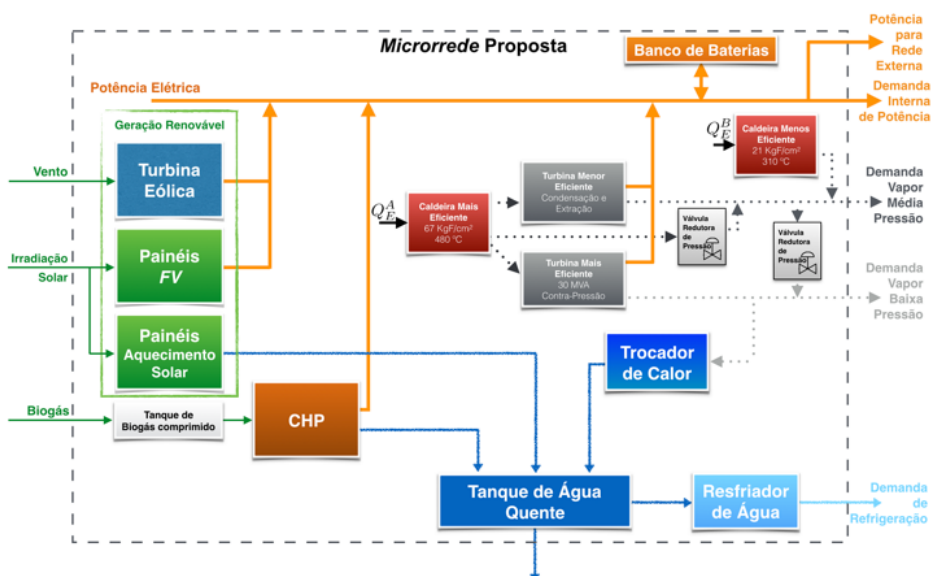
*Microrrede* Proposta

Banco de Baterias

Potência para Rede Externa

Potência Elétrica

Demanda Interna de Potência

Geração Renovável

$Q_E^B$

Caldeira Menos Eficiente
21 KgF/cm²
310 °C

Vento

Turbina Eólica

Turbina Menor Eficiente
Condensação e Extração

Demanda Vapor Média Pressão

$Q_E^A$

Caldeira Mais Eficiente
67 KgF/cm²
480 °C

Válvula Redutora de Pressão

Válvula Redutora de Pressão

Irradiação Solar

Painéis *FV*

Turbina Mais Eficiente
30 MVA
Contra-Pressão

Demanda Vapor Baixa Pressão

Painéis Aquecimento Solar

Trocador de Calor

Biogás

Tanque de Biogás comprimido

CHP

Tanque de Água Quente

Resfriador de Água

Demanda de Refrigeração